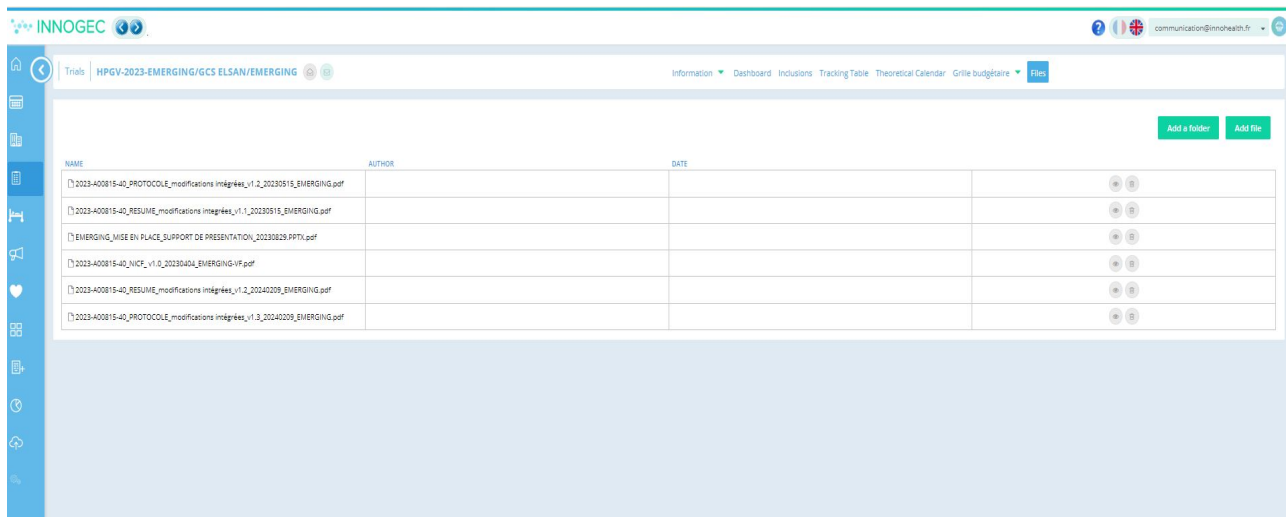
INNOGEC

communication@innohealth.fr

Trials | HPGV-2023-EMERGING/GCS ELSAN/EMERGING

Information ▼ Dashboard Inclusions Tracking Table Theoretical Calendar Grille budgétaire ▼ Files

Add a folder Add file

| NAME | AUTHOR | DATE | |
|---|---|---|---|
| 2023-A00815-40_PROTOCOLE_modifications intégrées_v1.2_20230515_EMERGING.pdf | | | |
| 2023-A00815-40_RESUME_modifications intégrées_v1.1_20230515_EMERGING.pdf | | | |
| EMERGING_MISE EN PLACE_SUPPORT DE PRESENTATION_20230829.PPTX.pdf | | | |
| 2023-A00815-40_NICF_v1.0_20230404_EMERGING-VF.pdf | | | |
| 2023-A00815-40_RESUME_modifications intégrées_v1.2_20240209_EMERGING.pdf | | | |
| 2023-A00815-40_PROTOCOLE_modifications intégrées_v1.3_20240209_EMERGING.pdf | | | |